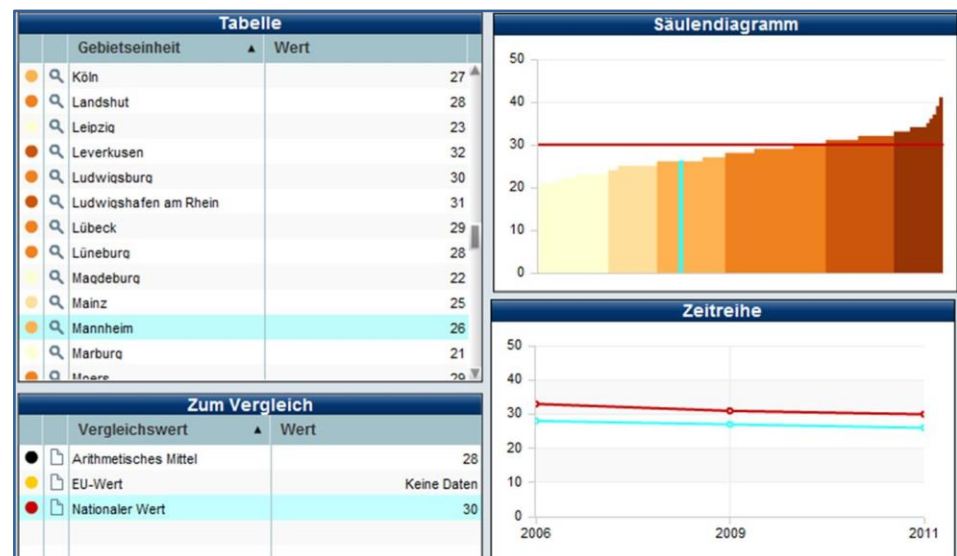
Tabelle

| Gebietseinheit ▲ | Wert |
|---|---|
| Köln | 27 |
| Landshut | 28 |
| Leipzig | 23 |
| Leverkusen | 32 |
| Ludwigsburg | 30 |
| Ludwigshafen am Rhein | 31 |
| Lübeck | 29 |
| Lüneburg | 28 |
| Magdeburg | 22 |
| Mainz | 25 |
| Mannheim | 26 |
| Marburg | 21 |
| Moers | 29 |

Zum Vergleich

| Vergleichswert ▲ | Wert |
|---|---|
| Arithmetisches Mittel | 28 |
| EU-Wert | Keine Daten |
| Nationaler Wert | 30 |

Säulendiagramm

50
40
30
20
10
0

Zeitreihe

50
40
30
20
10
0
2006
2009
2011